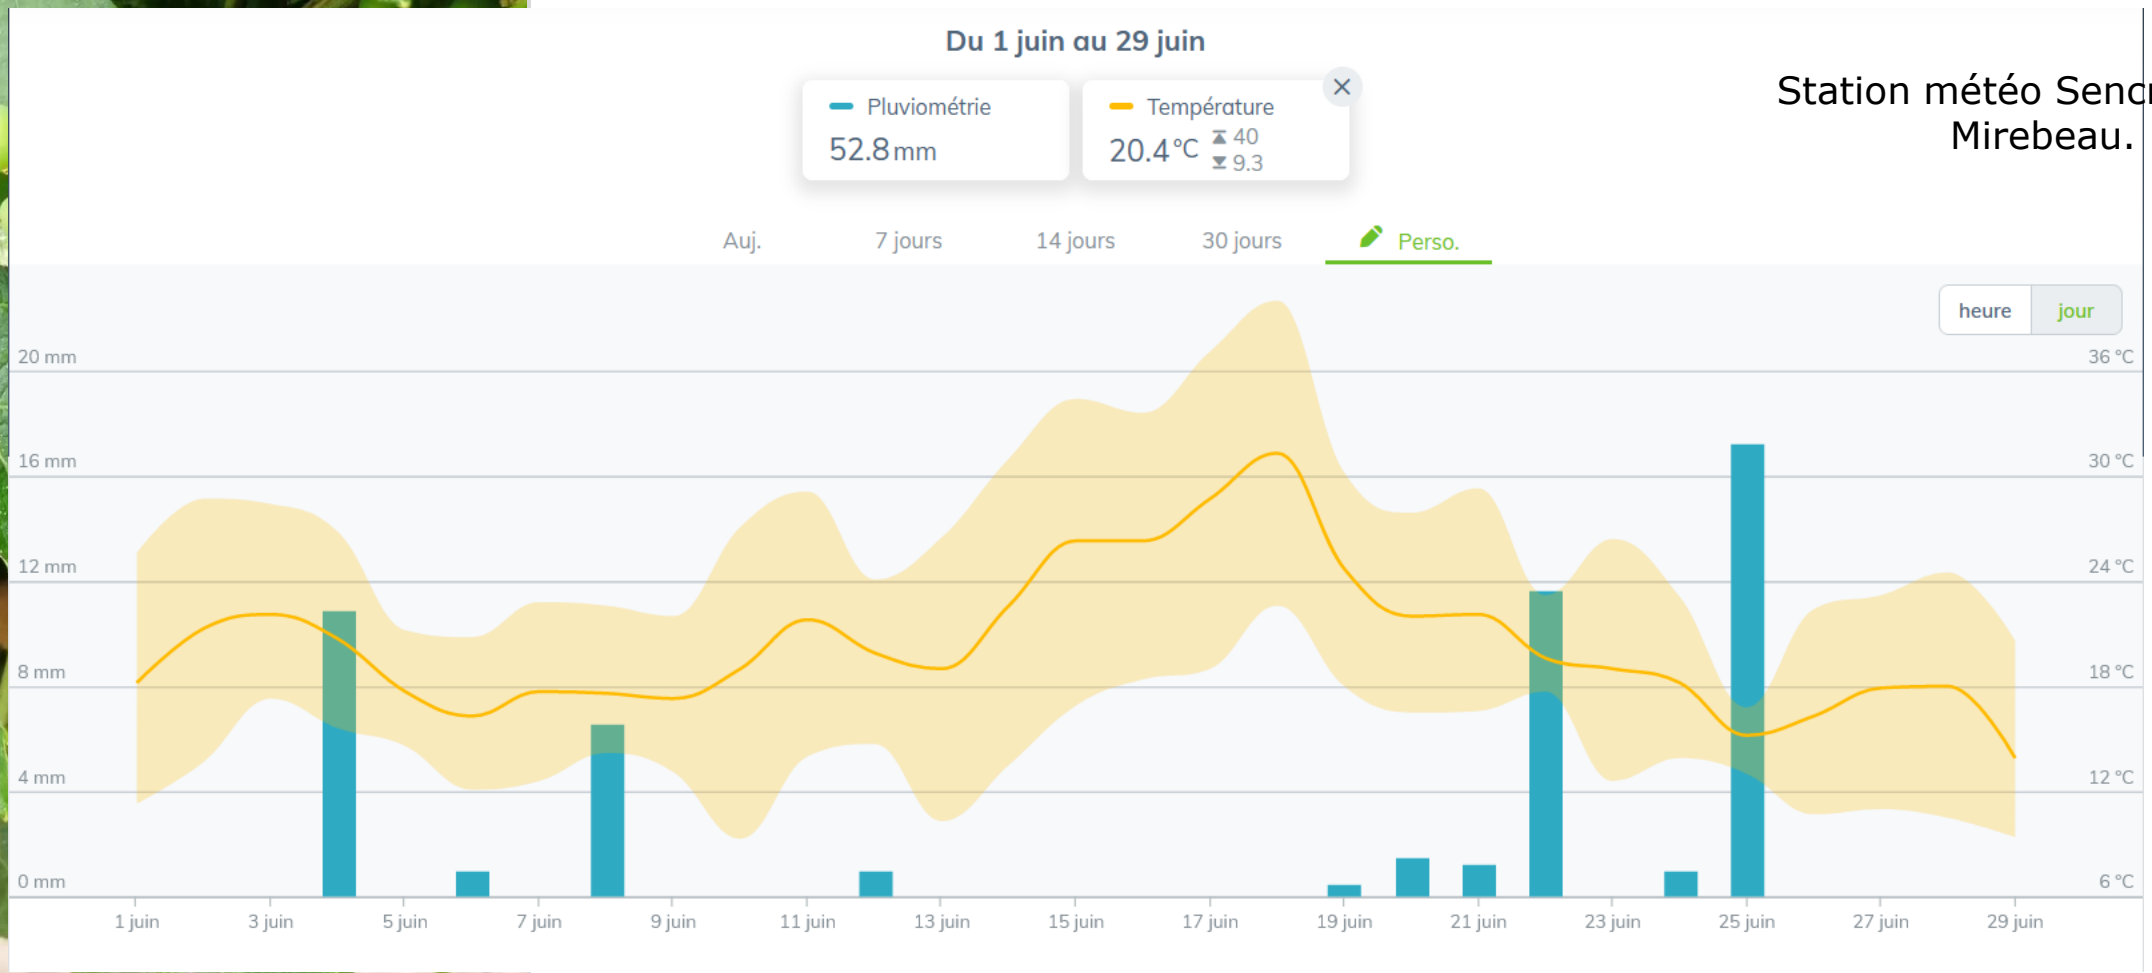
Du 1 juin au 29 juin

Pluviométrie
52.8 mm

Température
20.4 °C
40
9.3

Station météo Senc
Mirebeau.

Auj. 7 jours 14 jours 30 jours Perso.

heure jour

20 mm
16 mm
12 mm
8 mm
4 mm
0 mm

36 °C
30 °C
24 °C
18 °C
12 °C
6 °C

1 juin 3 juin 5 juin 7 juin 9 juin 11 juin 13 juin 15 juin 17 juin 19 juin 21 juin 23 juin 25 juin 27 juin 29 juin